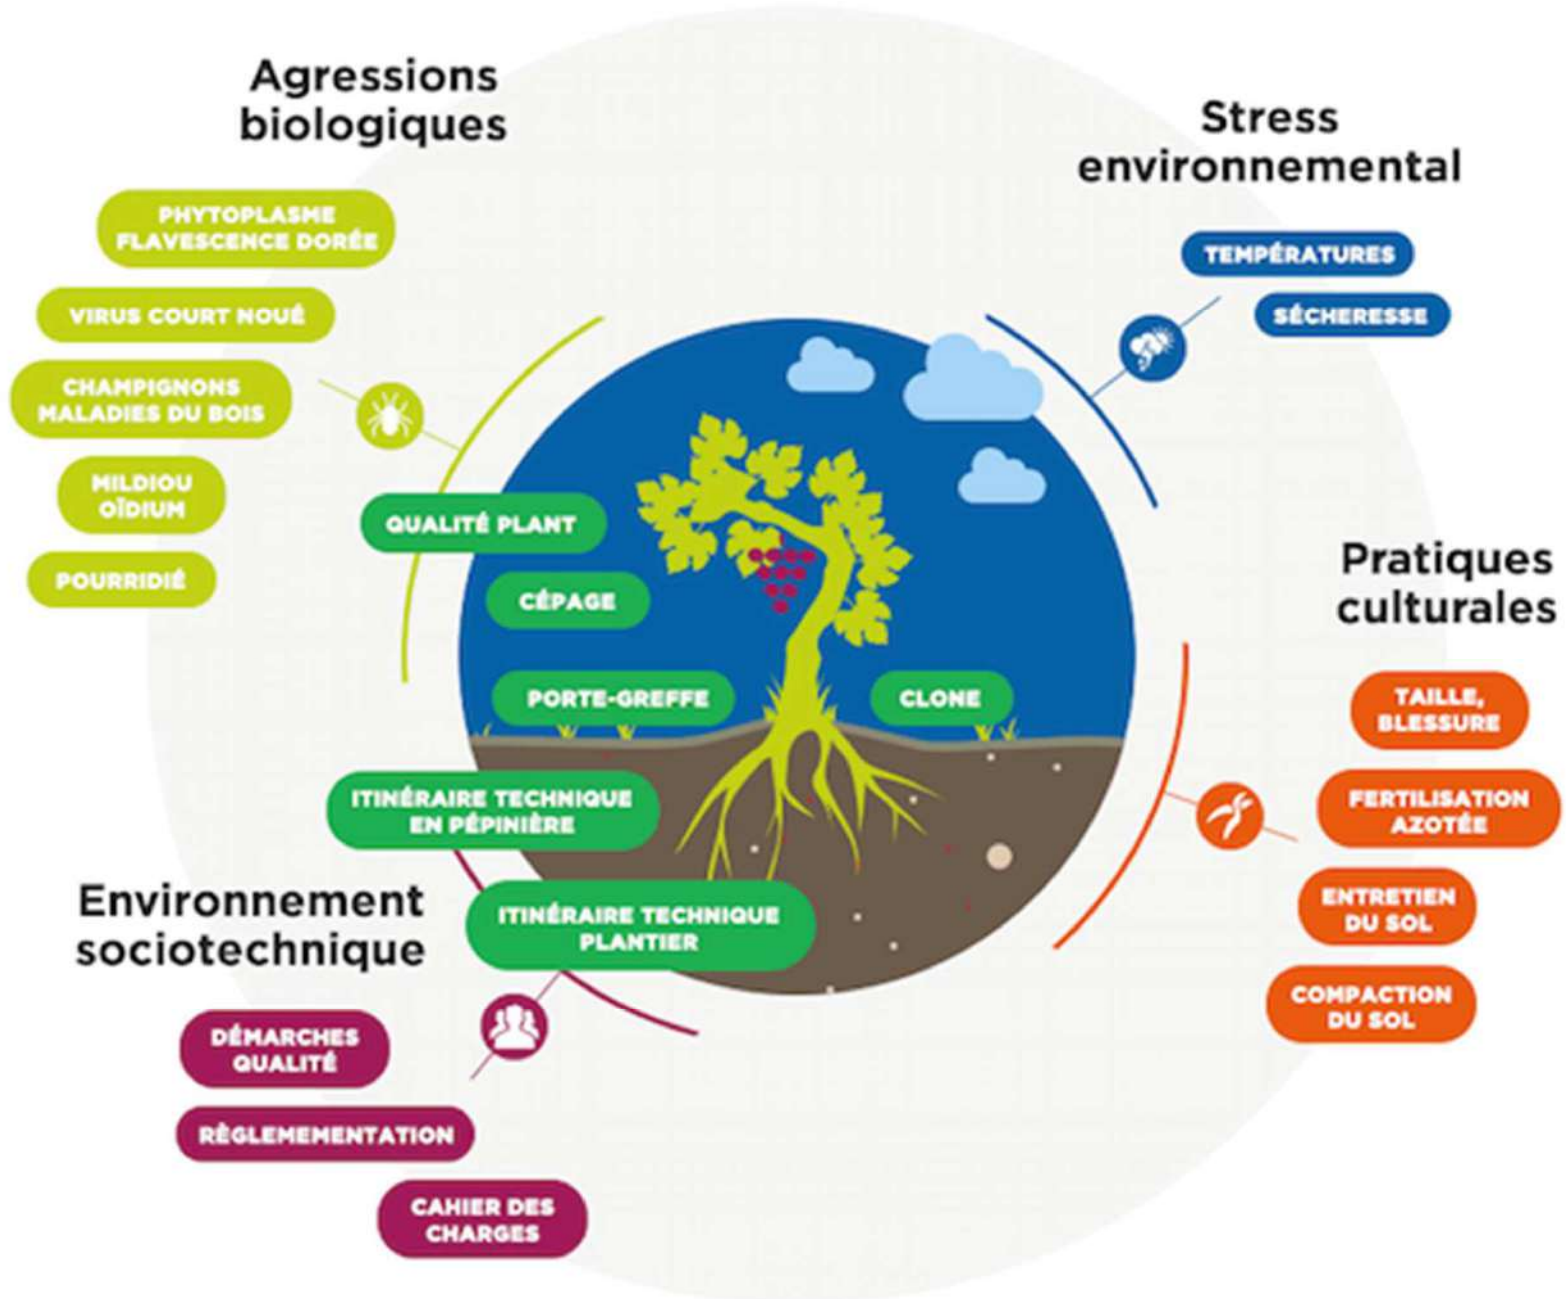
Agressions biologiques

PHYTOPLASME FLAVESCENCE DORÉE

VIRUS COURT NOUÉ

CHAMPIGNONS MALADIES DU BOIS

MILDIOU OÏDIUM

POURRIDIÉ

Stress environnemental

TEMPÉRATURES

SÉCHERESSE

QUALITÉ PLANT

CÉPAGE

PORTE-GREFFE

CLONE

ITINÉRAIRE TECHNIQUE EN PÉPINIÈRE

ITINÉRAIRE TECHNIQUE PLANTIER

Pratiques culturales

TAILLE, BLESSURE

FERTILISATION AZOTÉE

ENTRETIEN DU SOL

COMPACTION DU SOL

Environnement sociotechnique

DÉMARCHES QUALITÉ

RÉGLEMEMENTATION

CAHIER DES CHARGES